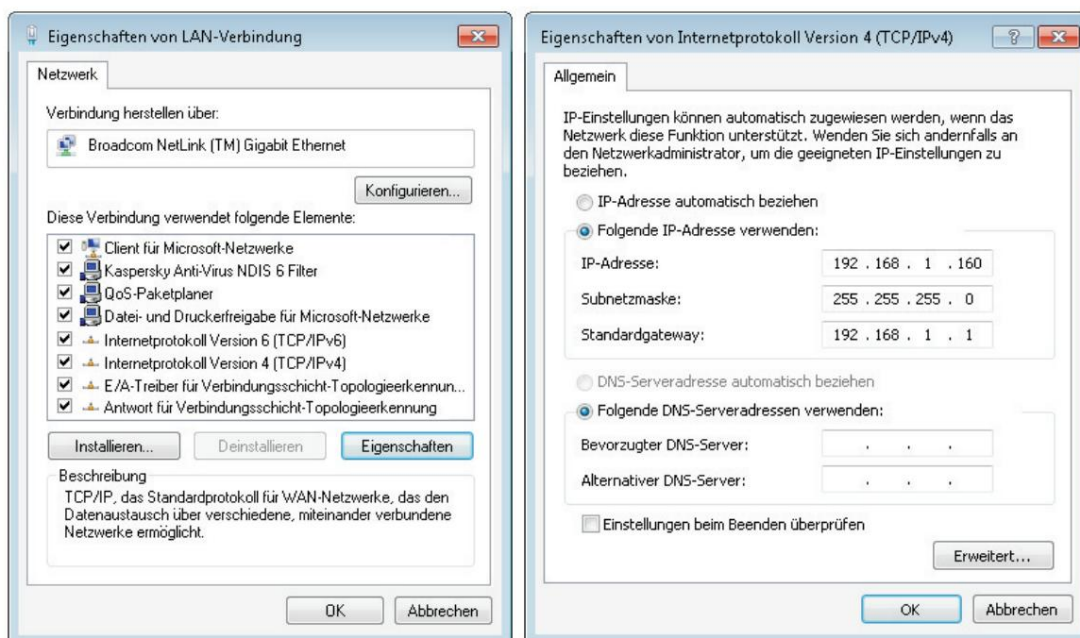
Eigenschaften von LAN-Verbindung

Netzwerk

Verbindung herstellen über:

Broadcom NetLink (TM) Gigabit Ethernet

Konfigurieren...

Diese Verbindung verwendet folgende Elemente:

Client für Microsoft-Netzwerke
Kaspersky Anti-Virus NDIS 6 Filter
QoS-Paketplaner
Datei- und Druckerfreigabe für Microsoft-Netzwerke
Internetprotokoll Version 6 (TCP/IPv6)
Internetprotokoll Version 4 (TCP/IPv4)
E/A-Treiber für Verbindungsschicht-Topologieerkennun...
Antwort für Verbindungsschicht-Topologieerkennung

Installieren... Deinstallieren Eigenschaften

Beschreibung
TCP/IP, das Standardprotokoll für WAN-Netzwerke, das den Datenaustausch über verschiedene, miteinander verbundene Netzwerke ermöglicht.

OK Abbrechen

Eigenschaften von Internetprotokoll Version 4 (TCP/IPv4)

Allgemein

IP-Einstellungen können automatisch zugewiesen werden, wenn das Netzwerk diese Funktion unterstützt. Wenden Sie sich andernfalls an den Netzwerkadministrator, um die geeigneten IP-Einstellungen zu beziehen.

IP-Adresse automatisch beziehen
Folgende IP-Adresse verwenden:

| | |
|---|---|
| IP-Adresse: | 192 . 168 . 1 . 160 |
| Subnetzmaske: | 255 . 255 . 255 . 0 |
| Standardgateway: | 192 . 168 . 1 . 1 |

DNS-Serveradresse automatisch beziehen
Folgende DNS-Serveradressen verwenden:

| | |
|---|---|
| Bevorzugter DNS-Server: | . . . |
| Alternativer DNS-Server: | . . . |

Einstellungen beim Beenden überprüfen

Erweitert...

OK Abbrechen